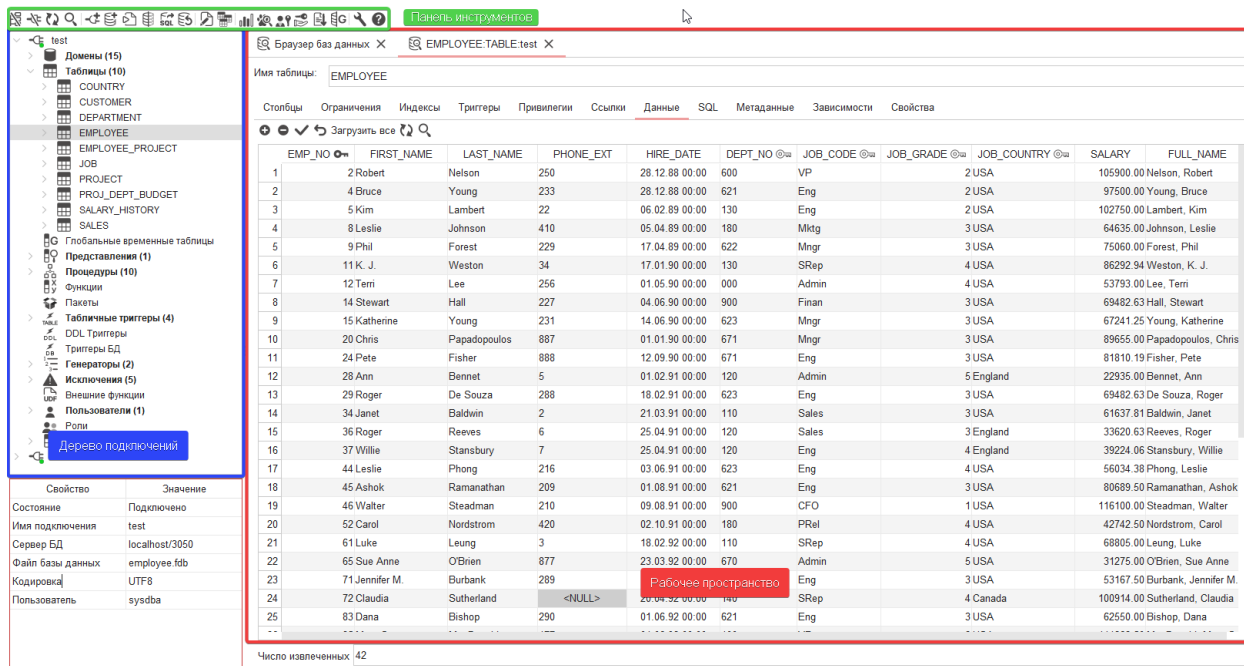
Панель инструментов

test
Домены (15)
Таблицы (10)
COUNTRY
CUSTOMER
DEPARTMENT
EMPLOYEE
EMPLOYEE_PROJECT
JOB
PROJECT
PROJ_DEPT_BUDGET
SALARY_HISTORY
SALES
Глобальные временные таблицы
Представления (1)
Процедуры (10)
Функции
Пакеты
Табличные триггеры (4)
DDL Триггеры
Триггеры БД
Генераторы (2)
Исключения (5)
Внешние функции
Пользователи (1)
Роли
Дерево подключений

| Свойство | Значение |
|---|---|
| Состояние | Подключено |
| Имя подключения | test |
| Сервер БД | localhost/3050 |
| Файл базы данных | employee.fdb |
| Кодировка | UTF8 |
| Пользователь | sysdba |

Браузер баз данных ✕ | EMPLOYEE:TABLE:test ✕

Имя таблицы: EMPLOYEE

Столбцы Ограничения Индексы Триггеры Привилегии Ссылки Данные SQL Метаданные Зависимости Свойства

Загрузить все

| | EMP_NO | FIRST_NAME | LAST_NAME | PHONE_EXT | HIRE_DATE | DEPT_NO | JOB_CODE | JOB_GRADE | JOB_COUNTRY | SALARY | FULL_NAME |
|---|---|---|---|---|---|---|---|---|---|---|---|
| 1 | 2 | Robert | Nelson | 250 | 28.12.88 00:00 | 600 | VP | 2 | USA | 105900.00 | Nelson, Robert |
| 2 | 4 | Bruce | Young | 233 | 28.12.88 00:00 | 621 | Eng | 2 | USA | 97500.00 | Young, Bruce |
| 3 | 5 | Kim | Lambert | 22 | 06.02.89 00:00 | 130 | Eng | 2 | USA | 102750.00 | Lambert, Kim |
| 4 | 8 | Leslie | Johnson | 410 | 05.04.89 00:00 | 180 | Mktg | 3 | USA | 64635.00 | Johnson, Leslie |
| 5 | 9 | Phil | Forest | 229 | 17.04.89 00:00 | 622 | Mngr | 3 | USA | 75060.00 | Forest, Phil |
| 6 | 11 | K. J. | Weston | 34 | 17.01.90 00:00 | 130 | SRep | 4 | USA | 86292.94 | Weston, K. J. |
| 7 | 12 | Terri | Lee | 256 | 01.05.90 00:00 | 000 | Admin | 4 | USA | 53793.00 | Lee, Terri |
| 8 | 14 | Stewart | Hall | 227 | 04.06.90 00:00 | 900 | Finan | 3 | USA | 69482.63 | Hall, Stewart |
| 9 | 15 | Katherine | Young | 231 | 14.06.90 00:00 | 623 | Mngr | 3 | USA | 67241.25 | Young, Katherine |
| 10 | 20 | Chris | Papadopoulos | 887 | 01.01.90 00:00 | 671 | Mngr | 3 | USA | 89655.00 | Papadopoulos, Chris |
| 11 | 24 | Pete | Fisher | 888 | 12.09.90 00:00 | 671 | Eng | 3 | USA | 81810.19 | Fisher, Pete |
| 12 | 28 | Ann | Bennet | 5 | 01.02.91 00:00 | 120 | Admin | 5 | England | 22935.00 | Bennet, Ann |
| 13 | 29 | Roger | De Souza | 288 | 18.02.91 00:00 | 623 | Eng | 3 | USA | 69482.63 | De Souza, Roger |
| 14 | 34 | Janet | Baldwin | 2 | 21.03.91 00:00 | 110 | Sales | 3 | USA | 61637.81 | Baldwin, Janet |
| 15 | 36 | Roger | Reeves | 6 | 25.04.91 00:00 | 120 | Sales | 3 | England | 33620.63 | Reeves, Roger |
| 16 | 37 | Willie | Stansbury | 7 | 25.04.91 00:00 | 120 | Eng | 4 | England | 39224.06 | Stansbury, Willie |
| 17 | 44 | Leslie | Phong | 216 | 03.06.91 00:00 | 623 | Eng | 4 | USA | 56034.38 | Phong, Leslie |
| 18 | 45 | Ashok | Ramanathan | 209 | 01.08.91 00:00 | 621 | Eng | 3 | USA | 80689.50 | Ramanathan, Ashok |
| 19 | 46 | Walter | Steadman | 210 | 09.08.91 00:00 | 900 | CFO | 1 | USA | 116100.00 | Steadman, Walter |
| 20 | 52 | Carol | Nordstrom | 420 | 02.10.91 00:00 | 180 | PRel | 4 | USA | 42742.50 | Nordstrom, Carol |
| 21 | 61 | Luke | Leung | 3 | 18.02.92 00:00 | 110 | SRep | 4 | USA | 68805.00 | Leung, Luke |
| 22 | 65 | Sue Anne | O'Brien | 877 | 23.03.92 00:00 | 670 | Admin | 5 | USA | 31275.00 | O'Brien, Sue Anne |
| 23 | 71 | Jennifer M. | Burbank | 289 | | | Eng | 3 | USA | 53167.50 | Burbank, Jennifer M. |
| 24 | 72 | Claudia | Sutherland | <NULL> | 20.04.92 00:00 | 140 | SRep | 4 | Canada | 100914.00 | Sutherland, Claudia |
| 25 | 83 | Dana | Bishop | 290 | 01.06.92 00:00 | 621 | Eng | 3 | USA | 62550.00 | Bishop, Dana |

Рабочее пространство

Число извлеченных 42